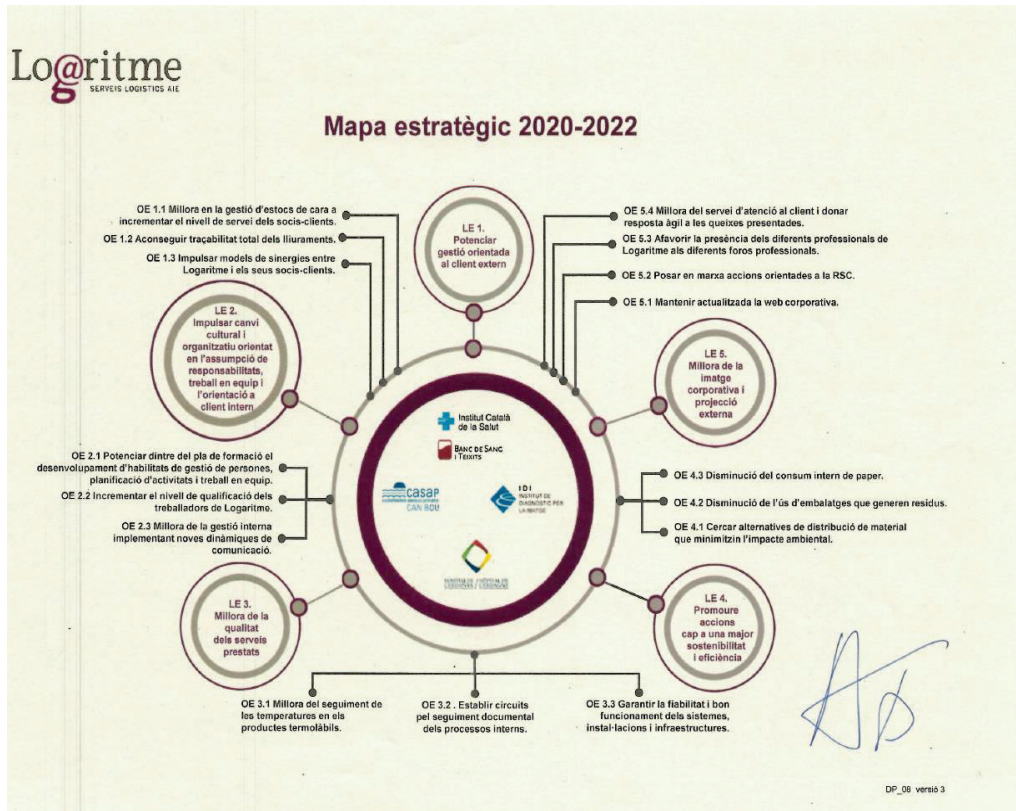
Lo@ritme
SERVEIS LOGISTICS AIE

Mapa estratègic 2020-2022

OE 1.1 Millora en la gestió d'estocs de cara a incrementar el nivell de servei dels socis-clients.

OE 1.2 Aconseguir traçabilitat total dels lliuraments.

OE 1.3 Impulsar models de sinergies entre Logaritme i els seus socis-clients.

LE 1. Potenciar gestió orientada al client extern

OE 5.4 Millora del servei d'atenció al client i donar resposta àgil a les queixes presentades.

OE 5.3 Afavorir la presència dels diferents professionals de Logaritme als diferents foros professionals.

OE 5.2 Posar en marxa accions orientades a la RSC.

OE 5.1 Mantenir actualitzada la web corporativa.

LE 2. Impulsar canvi cultural i organitzatiu orientat en l'assumpció de responsabilitats, treball en equip i l'orientació a client intern

LE 5. Millora de la imatge corporativa i projecció externa

Institut Català de la Salut

BANC DE SANG I TEIXITS

casap CAN BOU

IDI INSTITUT DE DIAGNÒSTIC PER LA IMATGE

OE 2.1 Potenciar dintre del pla de formació el desenvolupament d'habilitats de gestió de persones, planificació d'activitats i treball en equip.

OE 2.2 Incrementar el nivell de qualificació dels treballadors de Logaritme.

OE 2.3 Millora de la gestió interna implementant noves dinàmiques de comunicació.

OE 4.3 Disminució del consum intern de paper.

OE 4.2 Disminució de l'ús d'embalatges que generen residus.

OE 4.1 Cercar alternatives de distribució de material que minimitzin l'impacte ambiental.

LE 3. Millora de la qualitat dels serveis prestats

LE 4. Promoure accions cap a una major sostenibilitat i eficiència

OE 3.1 Millora del seguiment de les temperatures en els productes termolàbils.

OE 3.2 . Establir circuits pel seguiment documental dels processos interns.

OE 3.3 Garantir la fiabilitat i bon funcionament dels sistemes, instal·lacions i infraestructures.

DP_08 versió 3